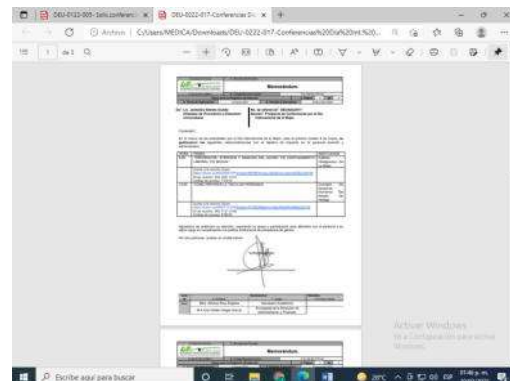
DEU-0122-005-3ofs.conferenc ×
DEU-0222-017-Conferencias D... ×
+
Archivo | C:/Users/MEDICA/Downloads/DEU-0222-017-Conferencias%20Dia%20Int.%20...
1 de 1
Memorándum.
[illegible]
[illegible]
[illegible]
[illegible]
Activar Windows
Ve a Configuración para activar Windows.
Memorándum.
Escribe aquí para buscar
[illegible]